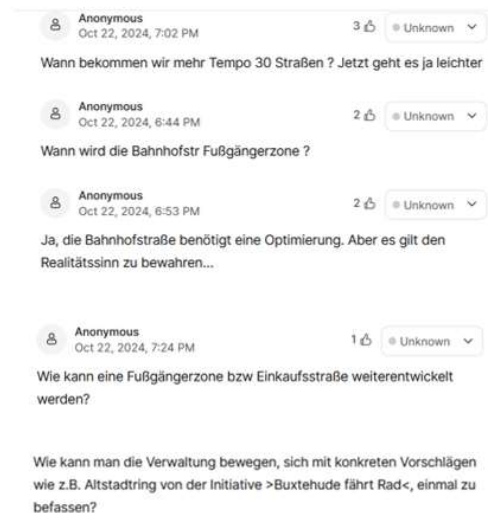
Anonymous
Oct 22, 2024, 7:02 PM
3 · Unknown

Wann bekommen wir mehr Tempo 30 Straßen ? Jetzt geht es ja leichter

Anonymous
Oct 22, 2024, 6:44 PM
2 · Unknown

Wann wird die Bahnhofstr Fußgängerzone ?

Anonymous
Oct 22, 2024, 6:53 PM
2 · Unknown

Ja, die Bahnhofstraße benötigt eine Optimierung. Aber es gilt den Realitätssinn zu bewahren...

Anonymous
Oct 22, 2024, 7:24 PM
1 · Unknown

Wie kann eine Fußgängerzone bzw Einkaufsstraße weiterentwickelt werden?

Wie kann man die Verwaltung bewegen, sich mit konkreten Vorschlägen wie z.B. Altstadtring von der Initiative >Buxtehude fährt Rad<, einmal zu befassen?